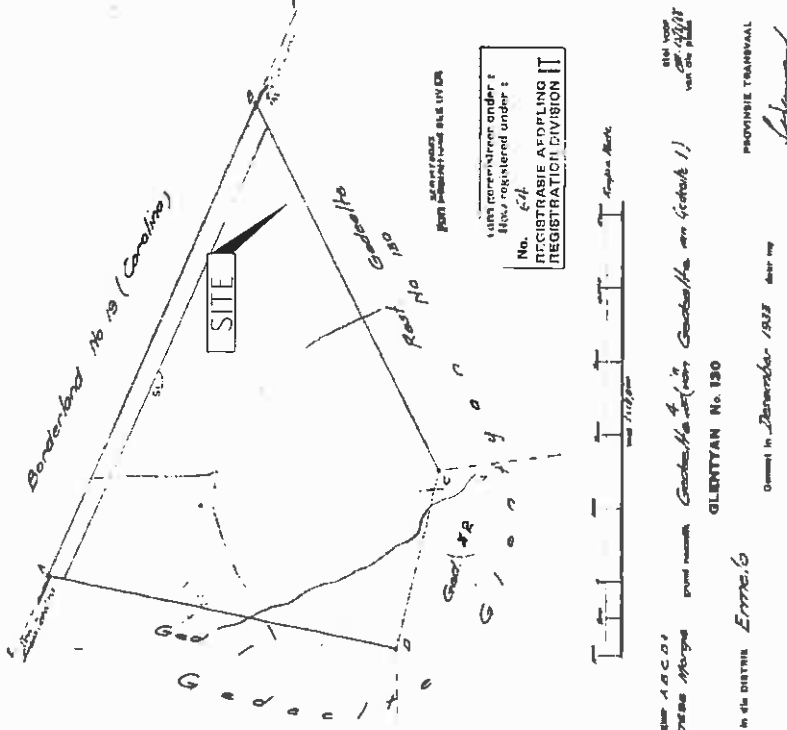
Borderland No 19 (Carolina)

SITE

Gedeelte 130

Rest No

Ged 4

G e d e e l t e

Ged

G l e n t y a n

SERVITUTE
SIEN DIAGRAM / SIE UN DB

Land registered under :
Hou registered under :
No. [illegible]
REGISTRASIE AFDELING
REGISTRATION DIVISION IT

Gesien voor
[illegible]
van die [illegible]

PROVINSIE TRANSVAAL

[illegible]

Die figuur A B C D
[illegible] Morge

grond genaamd Gedeelte 4 in Gedeelte van Gedeelte 1)

GLENTYAN No. 130

in die DISTRIK Ermelo

Opgemeet in Desember 1933 deur my

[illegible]